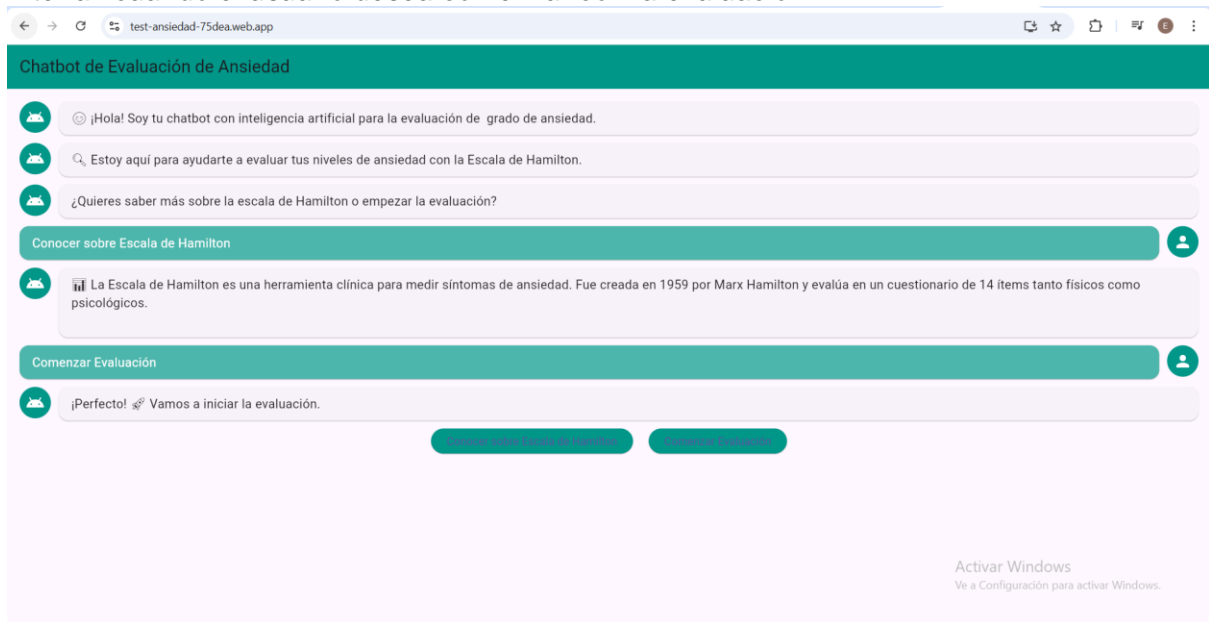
test-ansiedad-75dea.web.app

Chatbot de Evaluación de Ansiedad

😊 ¡Hola! Soy tu chatbot con inteligencia artificial para la evaluación de grado de ansiedad.

🔍 Estoy aquí para ayudarte a evaluar tus niveles de ansiedad con la Escala de Hamilton.

¿Quieres saber más sobre la escala de Hamilton o empezar la evaluación?

Conocer sobre Escala de Hamilton

📊 La Escala de Hamilton es una herramienta clínica para medir síntomas de ansiedad. Fue creada en 1959 por Marx Hamilton y evalúa en un cuestionario de 14 ítems tanto físicos como psicológicos.

Comenzar Evaluación

¡Perfecto! 🚀 Vamos a iniciar la evaluación.

Conocer sobre Escala de Hamilton Comenzar Evaluación

Activar Windows
Ve a Configuración para activar Windows.